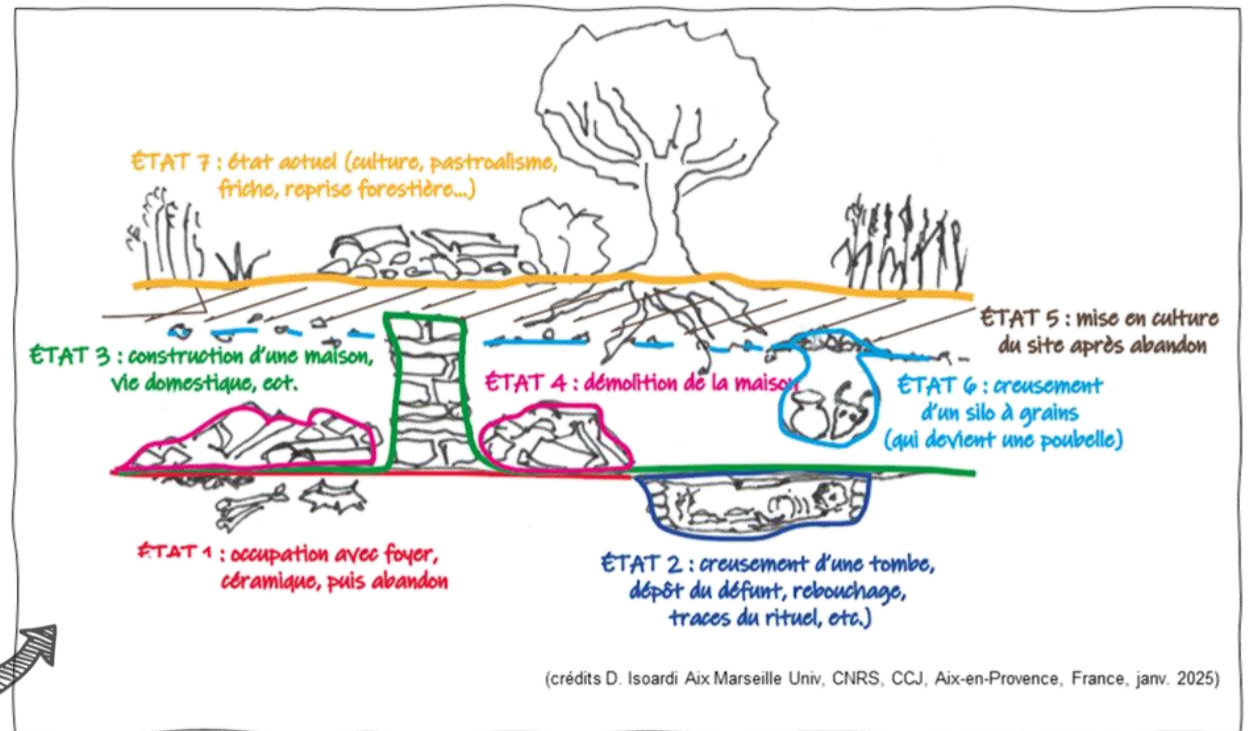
ÉTAT 7 : état actuel (culture, pastroalisme, friche, reprise forestière...)

ÉTAT 5 : mise en culture du site après abandon

ÉTAT 3 : construction d'une maison, vie domestique, ect.

ÉTAT 4 : démolition de la maison

ÉTAT 6 : creusement d'un silo à grains (qui devient une poubelle)

ÉTAT 1 : occupation avec foyer, céramique, puis abandon

ÉTAT 2 : creusement d'une tombe, dépôt du défunt, rebouchage, traces du rituel, etc.)

(crédits D. Isoardi Aix Marseille Univ, CNRS, CCJ, Aix-en-Provence, France, janv. 2025)